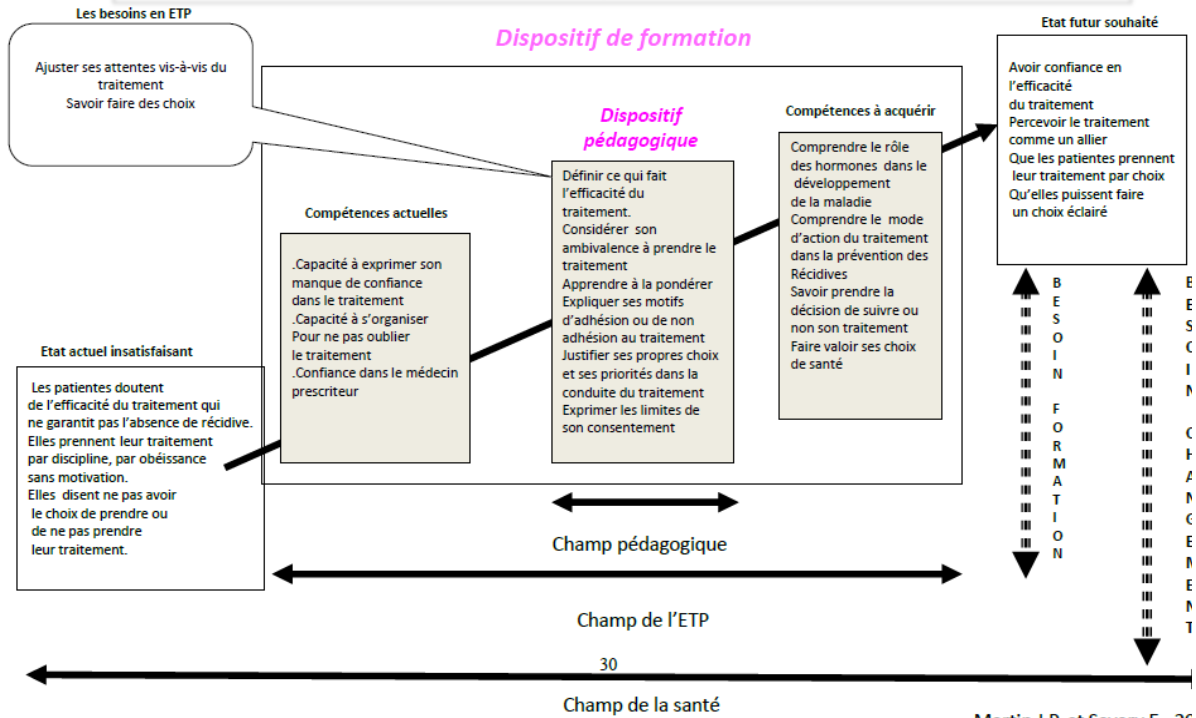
Les besoins en ETP

Ajuster ses attentes vis-à-vis du traitement
Savoir faire des choix

Dispositif de formation

Dispositif pédagogique

Compétences à acquérir

Etat futur souhaité

Avoir confiance en l'efficacité du traitement
Percevoir le traitement comme un allier
Que les patientes prennent leur traitement par choix
Qu'elles puissent faire un choix éclairé

Compétences actuelles

.Capacité à exprimer son manque de confiance dans le traitement
.Capacité à s'organiser Pour ne pas oublier le traitement
.Confiance dans le médecin prescriteur

Définir ce qui fait l'efficacité du traitement.
Considérer son ambivalence à prendre le traitement
Apprendre à la pondérer
Expliquer ses motifs d'adhésion ou de non adhésion au traitement
Justifier ses propres choix et ses priorités dans la conduite du traitement
Exprimer les limites de son consentement

Comprendre le rôle des hormones dans le développement de la maladie
Comprendre le mode d'action du traitement dans la prévention des Récidives
Savoir prendre la décision de suivre ou non son traitement
Faire valoir ses choix de santé

Etat actuel insatisfaisant

Les patientes doutent de l'efficacité du traitement qui ne garantit pas l'absence de récidive.
Elles prennent leur traitement par discipline, par obéissance sans motivation.
Elles disent ne pas avoir le choix de prendre ou de ne pas prendre leur traitement.

BESOIN FORMATION

B
E
S
O
I
N

C
H
A
N
G
E
M
E
N
T

Champ pédagogique

Champ de l'ETP

30

Champ de la santé

Martin J.P. et Savary E. 20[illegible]